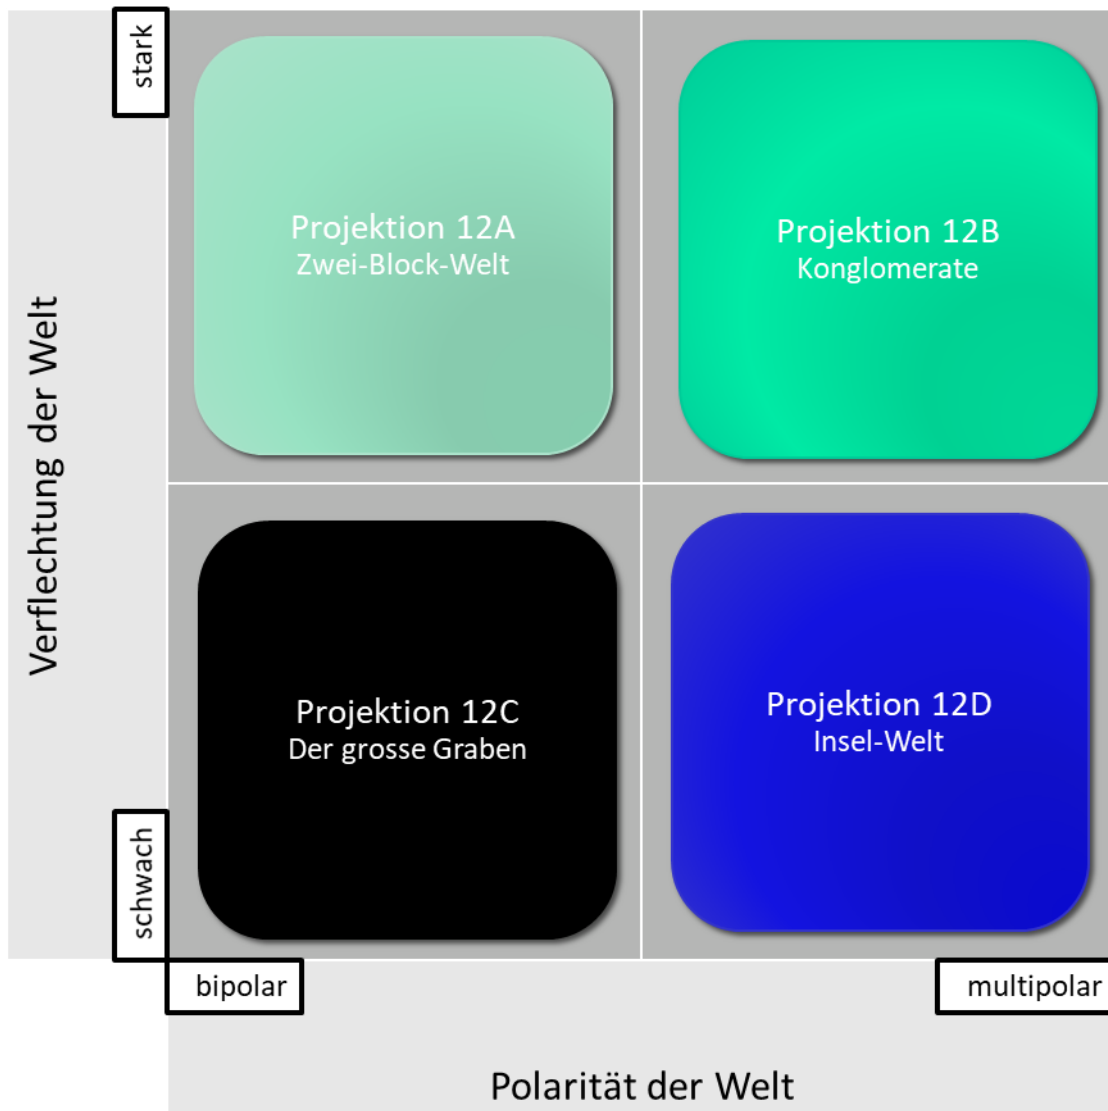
stark

Verflechtung der Welt

schwach

Projektion 12A
Zwei-Block-Welt

Projektion 12B
Konglomerate

Projektion 12C
Der grosse Graben

Projektion 12D
Insel-Welt

bipolar

multipolar

Polarität der Welt